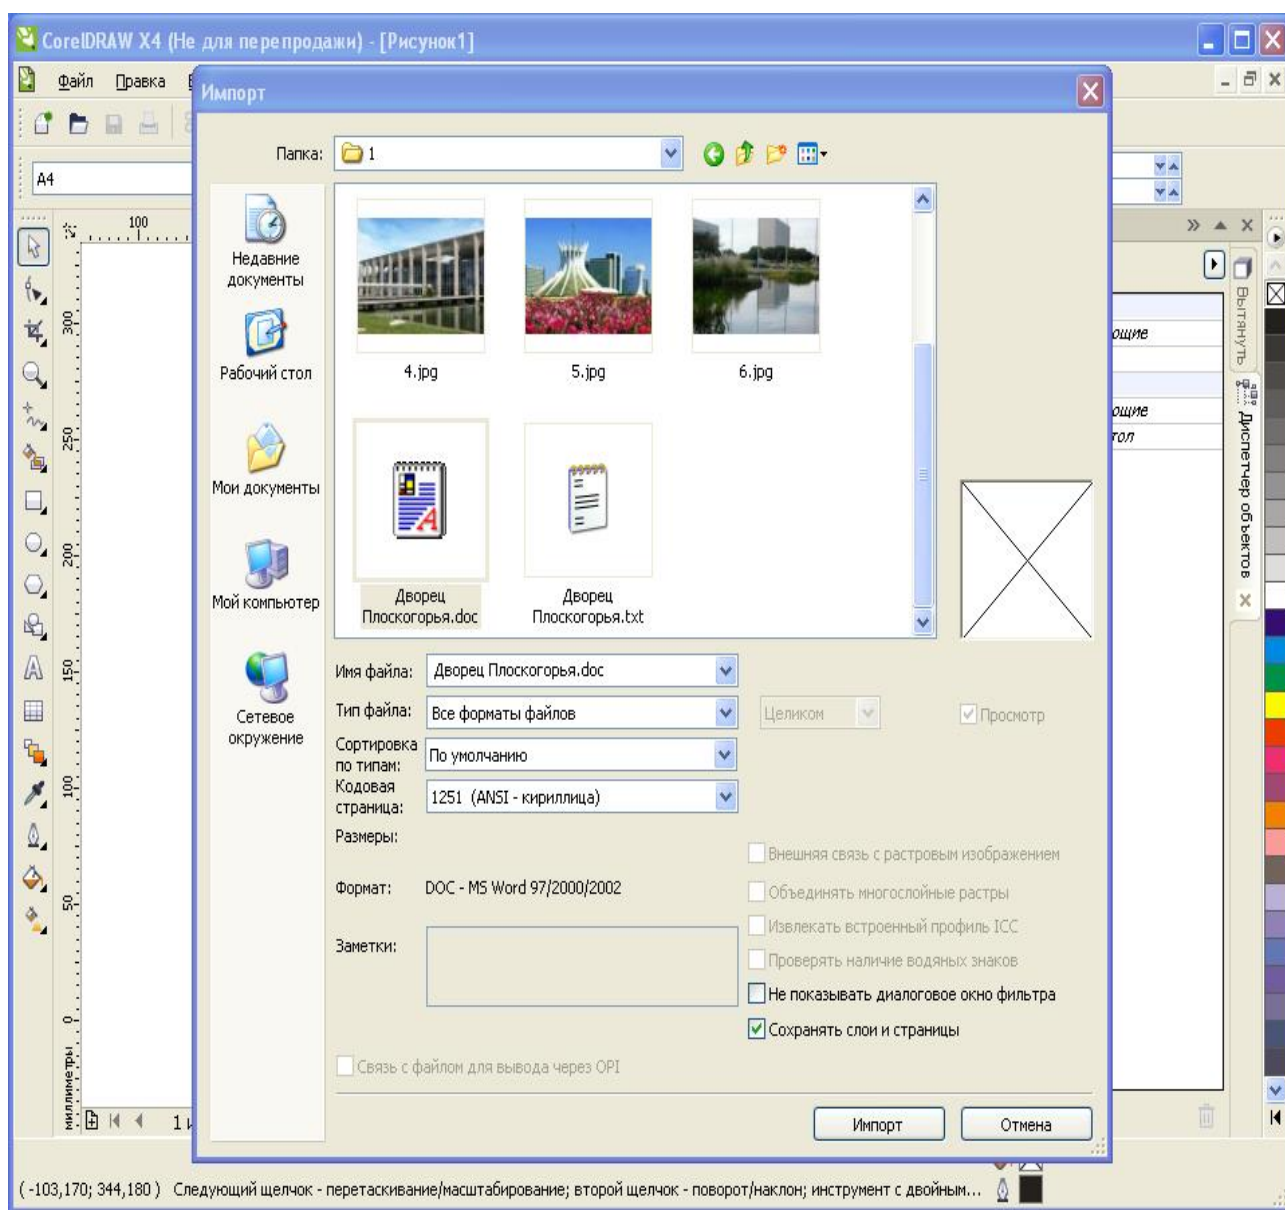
CorelDRAW X4 (Не для перепродажи) - [Рисунок1]

Файл Правка

Импорт

A4

100

Папка: 1

Недавние документы

Рабочий стол

Мои документы

Мой компьютер

Сетевое окружение

4.jpg

5.jpg

6.jpg

Дворец Плоскогорья.doc

Дворец Плоскогорья.txt

Имя файла: Дворец Плоскогорья.doc

Тип файла: Все форматы файлов

Целиком

Просмотр

Сортировка по типам: По умолчанию

Кодовая страница: 1251 (ANSI - кириллица)

Размеры:

Внешняя связь с растровым изображением

Формат: DOC - MS Word 97/2000/2002

Объединять многослойные растры

Извлекать встроенный профиль ICC

Заметки:

Проверять наличие водяных знаков

Не показывать диалоговое окно фильтра

Сохранять слои и страницы

Связь с файлом для вывода через OPI

Импорт

Отмена

ощие

ощие

тол

Вытянуть

Диспетчер объектов

300

250

200

150

100

50

0

миллиметры

1

(-103,170; 344,180) Следующий щелчок - перетаскивание/масштабирование; второй щелчок - поворот/наклон; инструмент с двойным...